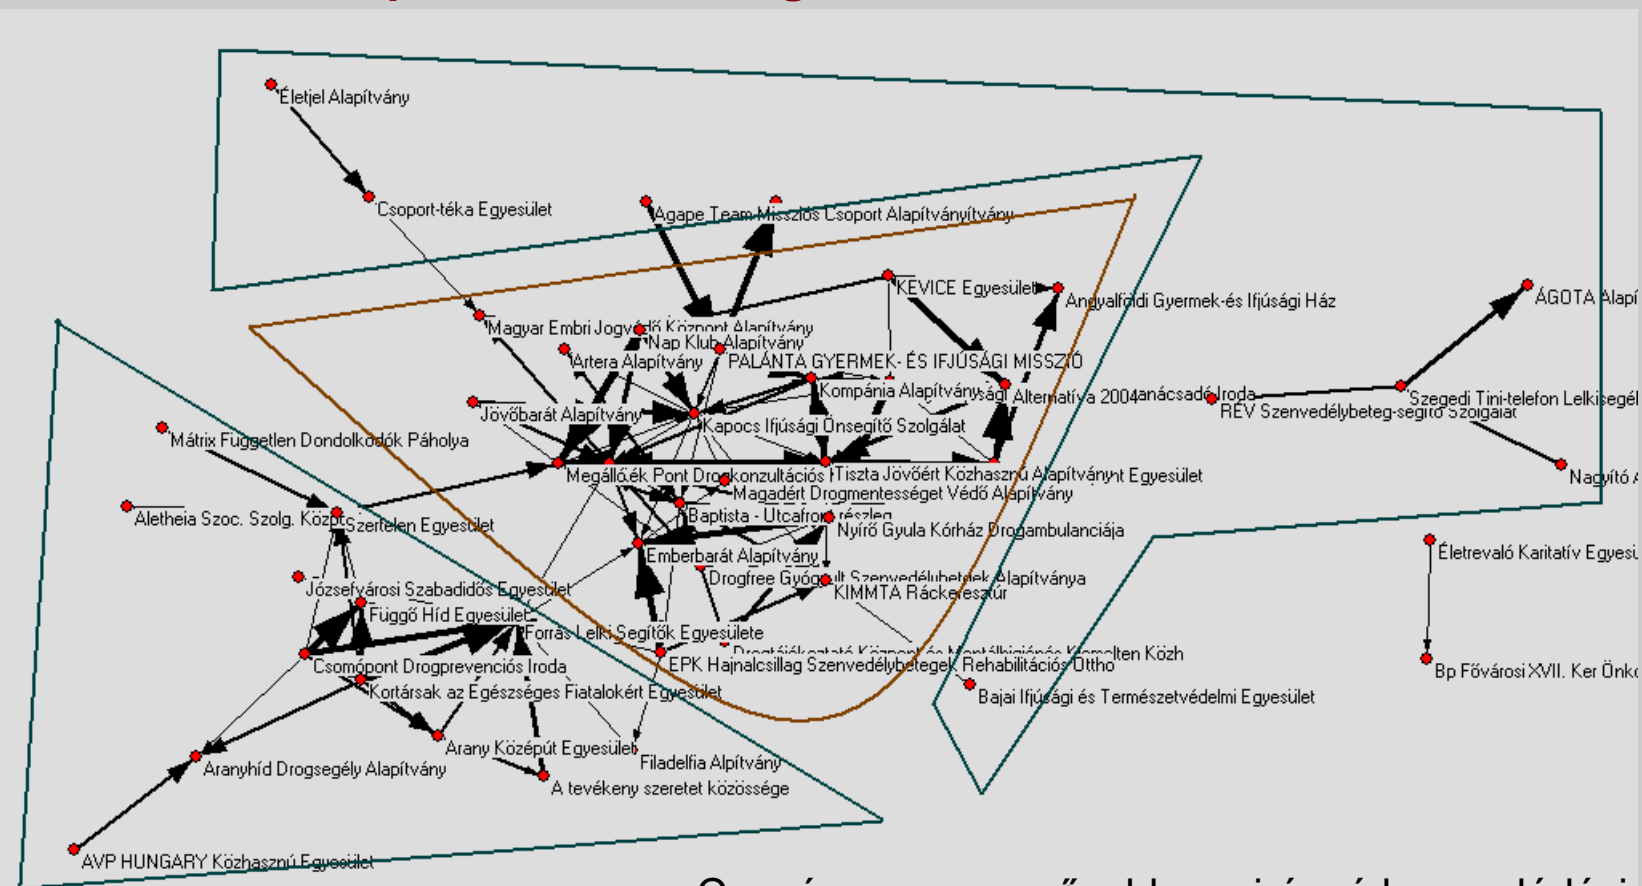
Életjel Alapítvány
Csoport-téka Egyesület
Agape Team Missziós Csoport Alapítványítvány
KEVICE Egyesület
Angyalföldi Gyermek-és Ifjúsági Ház
ÁGOTA Alapí
Magyar Embri Jogvédő Központ Alapítvány
Nap Klub Alapítvány
Artera Alapítvány
PALÁNTA GYERMEK- ÉS IFJÚSÁGI MISSZIÓ
Kompánia Alapítvány
ifjúsági Alternatíva 2004
tanácsadó Iroda
Szegedi Tini-telefon Lelkisegél
RÉV Szenvedélybeteg-segítő Szolgálat
Jövőbarát Alapítvány
Kapocs Ifjúsági Önsegítő Szolgálat
Mátrix Független Dondolkodók Páholya
Megállóék Pont Drogkonzultációs
Tiszta Jövőért Közhasznú Alapítvány
nt Egyesület
Nagyító A
Magadért Drogmentességet Védő Alapítvány
Aletheia Szoc. Szolg. Közp
Szertelen Egyesület
Baptista - Utcafront részleg
Nyírő Gyula Kórház Drogambulanciája
Emberbarát Alapítvány
Életrevaló Karitatív Egyesü
Józsefvárosi Szabadidős Egyesület
Drogfree Gyógult Szenvedélybetegek Alapítványa
KIMMTA Ráckeresztúr
Függő Híd Egyesület
Forrás Lelki Segítők Egyesülete
Drogtájékoztató Központ és Mentálhigiénés Kiemelten Közh
Csomópont Drogprevenciós Iroda
EPK Hajnalcsillag Szenvedélybetegek Rehabilitációs Otthon
Bp Fővárosi XVII. Ker Önko
Kortársak az Egészséges Fiatalokért Egyesület
Bajai Ifjúsági és Természetvédelmi Egyesület
Arany Középút Egyesület
Filadelfia Alpítvány
Aranyhíd Drogsegély Alapítvány
A tevékeny szeretet közössége
AVP HUNGARY Közhasznú Egyesület
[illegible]